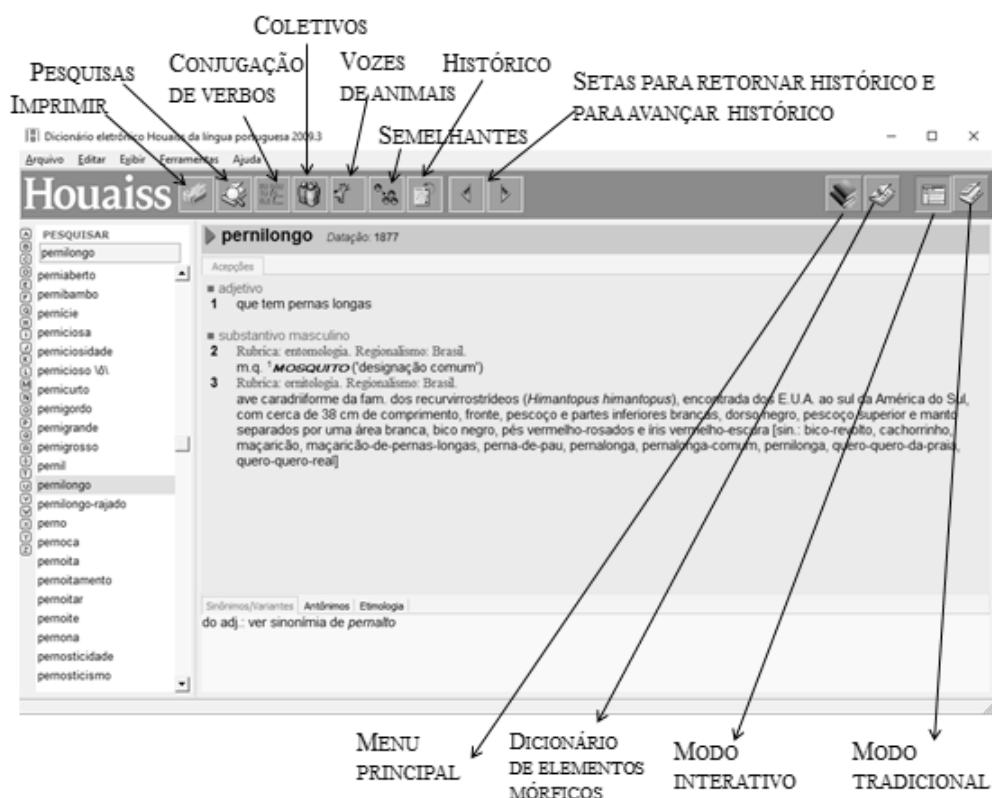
COLETIVOS

PESQUISAS

CONJUGAÇÃO DE VERBOS

VOZES DE ANIMAIS

HISTÓRICO

SETAS PARA RETORNAR HISTÓRICO E PARA AVANÇAR HISTÓRICO

IMPRIMIR

SEMELHANTES

Dicionário eletrônico Houaiss da língua portuguesa 2009.3

Arquivo Editar Exibir Ferramentas Ajuda

Houaiss

PESQUISAR

pernilongo

pernialberto
pernibambo
pernície
perniciosa
perniciosidade
pernicioso \ô\
pernicurto
pernigordo
pernigrande
pernigrosso
pernil
pernilongo
pernilongo-rajado
perno
pernoca
pernoita
pernoitamento
pernoitar
pernoite
pernona
pernosticidade
pernosticismo

pernilongo Datação: 1877

Acepções

■ adjetivo
1 que tem pernas longas

■ substantivo masculino
2 Rubrica: entomologia. Regionalismo: Brasil.
m.q. ¹MOSQUITO ('designação comum')
3 Rubrica: ornitologia. Regionalismo: Brasil.
ave caradriiforme da fam. dos recurvirrostrídeos (Himantopus himantopus), encontrada dos E.U.A. ao sul da América do Sul, com cerca de 38 cm de comprimento, fronte, pescoço e partes inferiores brancas, dorso negro, pescoço superior e manto separados por uma área branca, bico negro, pés vermelho-rosados e íris vermelho-escura [sin.: bico-revolto, cachorrinho, maçaricão, maçaricão-de-pernas-longas, perna-de-pau, pernalonga, pernalonga-comum, pernilonga, quero-quero-da-praia, quero-quero-real]

Sinônimos/Variantes Antônimos Etimologia

do adj.: ver sinonímia de pernalto

MENU PRINCIPAL

DICIONÁRIO DE ELEMENTOS MÓRFICOS

MODO INTERATIVO

MODO TRADICIONAL